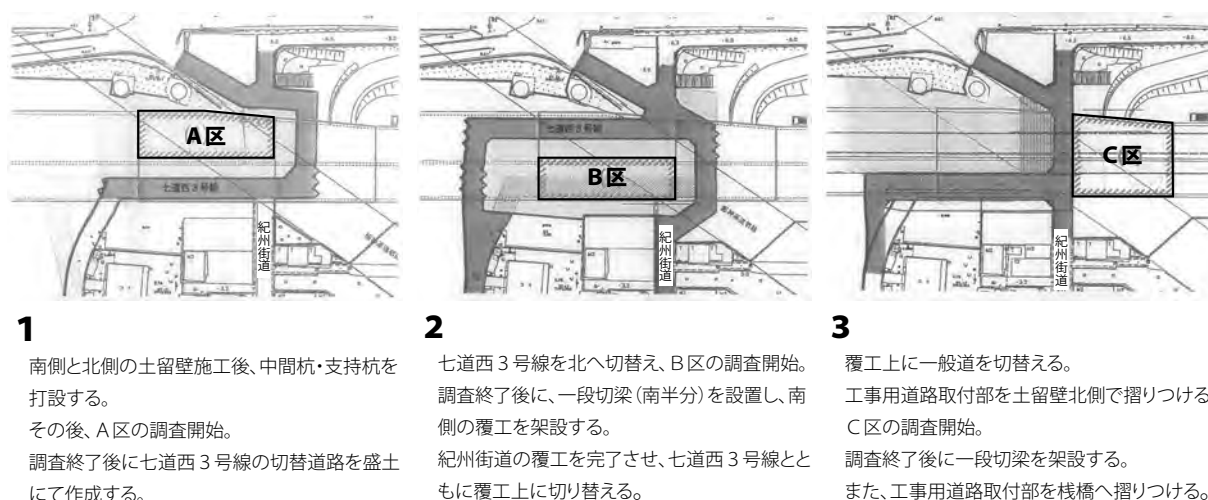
A区

七道西３号線

紀州街道

七道西３号線

B区

紀州街道

C区

紀州街道

1

南側と北側の土留壁施工後、中間杭・支持杭を打設する。

その後、A区の調査開始。

調査終了後に七道西３号線の切替道路を盛土にて作成する。

2

七道西３号線を北へ切替え、B区の調査開始。

調査終了後に、一段切梁（南半分）を設置し、南側の覆工を架設する。

紀州街道の覆工を完了させ、七道西３号線とともに覆工上に切り替える。

3

覆工上に一般道を切替える。

工事用道路取付部を土留壁北側で摺りつける。

C区の調査開始。

調査終了後に一段切梁を架設する。

また、工事用道路取付部を桟橋へ摺りつける。